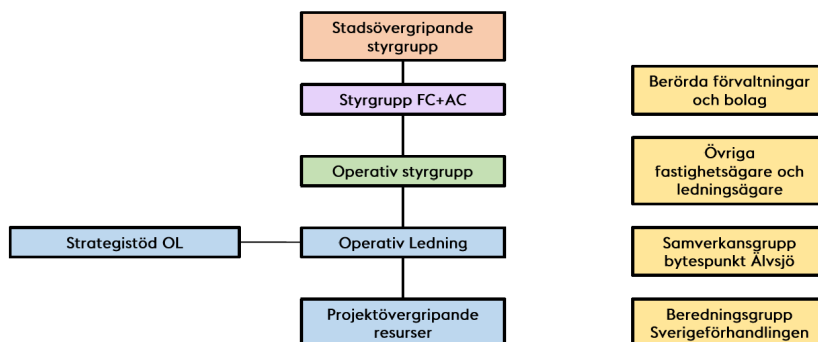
Stadsövergripande styrgrupp

Styrgrupp FC+AC

Operativ styrgrupp

Strategistöd OL

Operativ Ledning

Projektövergripande resurser

Berörda förvaltningar och bolag

Övriga fastighetsägare och ledningsägare

Samverkansgrupp bytespunkt Älvsjö

Beredningsgrupp Sverigeförhandlingen